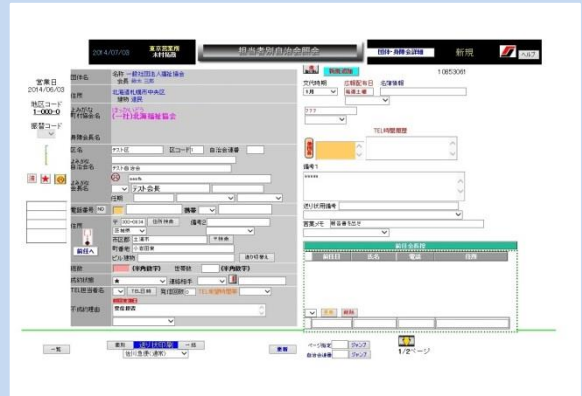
2014/07/03 東京営業所 木村拓哉
担当者別自治会照会
団体・自治会詳細
新規
ヘルプ

営業日
2014/06/03
地区コード
1-000-0
部署コード

団体名 名称 一般社団法人福祉協会 会長 鈴木 次郎
住所 北海道札幌市中央区 猿賀 道民
よみがな (ほっかいどう)
町内会名 (一社)北海道福祉協会

連絡会員名

区名 テスト区 区コード1 自治会連番
よみがな 会長名 テスト自治会
会長名 テスト会長
役職

電話番号 NO
携帯
住所 〒 000-0034 北海道
備考
市区郡 北海道
町番地 中央区
ビル建物
送り付先
新住入

規約 (半角数字) 世帯数 (半角数字)
代理状態 連絡相手
TEL担当者名 TEL日時 発信回数 TEL時間帯
不成約理由 要確認

新規登録
10853061
交付時期 6月
企画配布日 名簿情報
毎週土曜
TEL時間履歴
備考1
*****
送り状用備考
営業メモ 単価含まれる

前往会員様
前往日 氏名 電話 住所

追加 削除

一覧
表示 送付回数表示 一括
並び替え(通常)
表者
ページ指定 ジャンプ
自治会連番 ジャンプ
1/2ページ